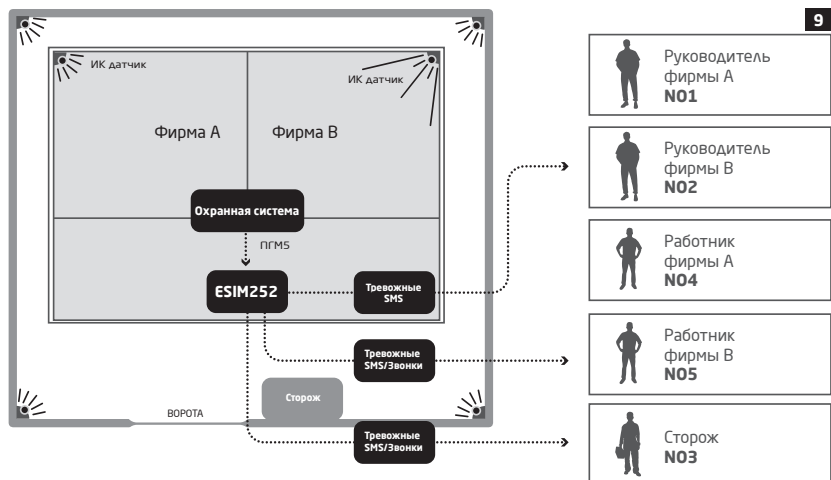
9

ИК датчик

ИК датчик

Фирма А

Фирма В

Охранная система

ПГМ5

ESIM252

Тревожные SMS

Тревожные SMS/Звонки

Сторож

ВОРОТА

Тревожные SMS/Звонки

Руководитель фирмы А
N01

Руководитель фирмы В
N02

Работник фирмы А
N04

Работник фирмы В
N05

Сторож
N03